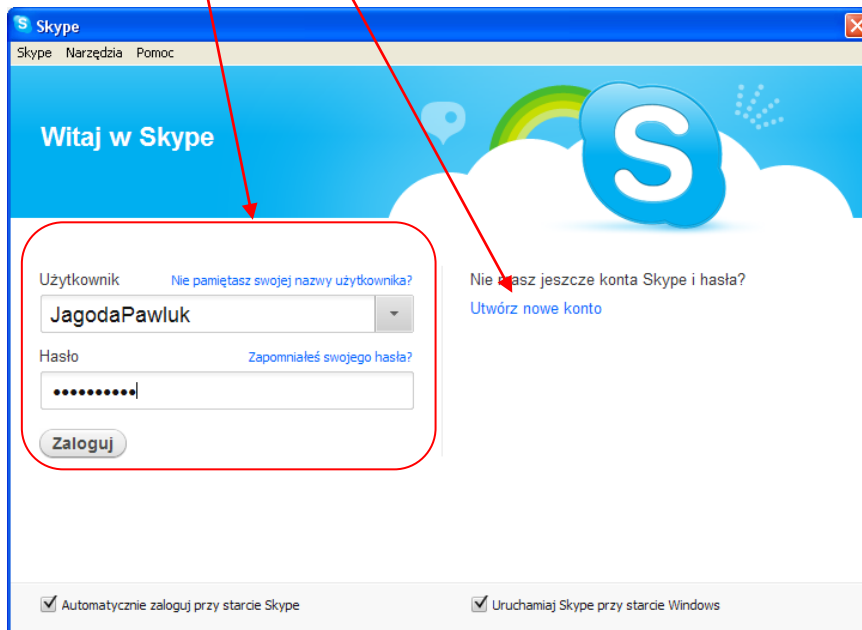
Skype

Skype Narzędzia Pomoc

Witaj w Skype

Użytkownik Nie pamiętasz swojej nazwy użytkownika?

JagodaPawluk

Hasło Zapomniałeś swojego hasła?

••••••••••

Zaloguj

Nie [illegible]asz jeszcze konta Skype i hasła?

Utwórz nowe konto

Automatycznie zaloguj przy starcie Skype

Uruchamiaj Skype przy starcie Windows